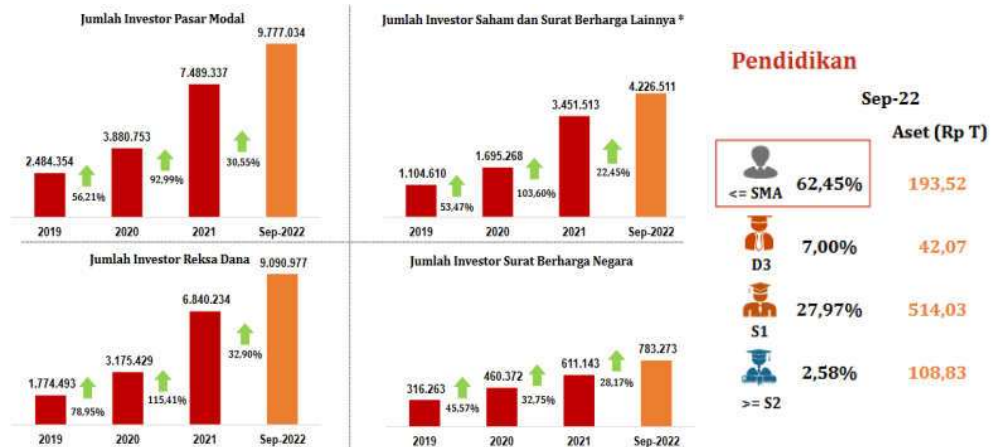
Jumlah Investor Pasar Modal

2.484.354
56,21%
3.880.753
92,99%
7.489.337
30,55%
9.777.034

2019 2020 2021 Sep-2022

Jumlah Investor Saham dan Surat Berharga Lainnya *

1.104.610
53,47%
1.695.268
103,60%
3.451.513
22,45%
4.226.511

2019 2020 2021 Sep-2022

Jumlah Investor Reksa Dana

1.774.493
78,95%
3.175.429
115,41%
6.840.234
32,90%
9.090.977

2019 2020 2021 Sep-2022

Jumlah Investor Surat Berharga Negara

316.263
45,57%
460.372
32,75%
611.143
28,17%
783.273

2019 2020 2021 Sep-2022

Pendidikan

Sep-22

Aset (Rp T)

| | | |
|---|---|---|
| <= SMA | 62,45% | 193,52 |
| D3 | 7,00% | 42,07 |
| S1 | 27,97% | 514,03 |
| >= S2 | 2,58% | 108,83 |